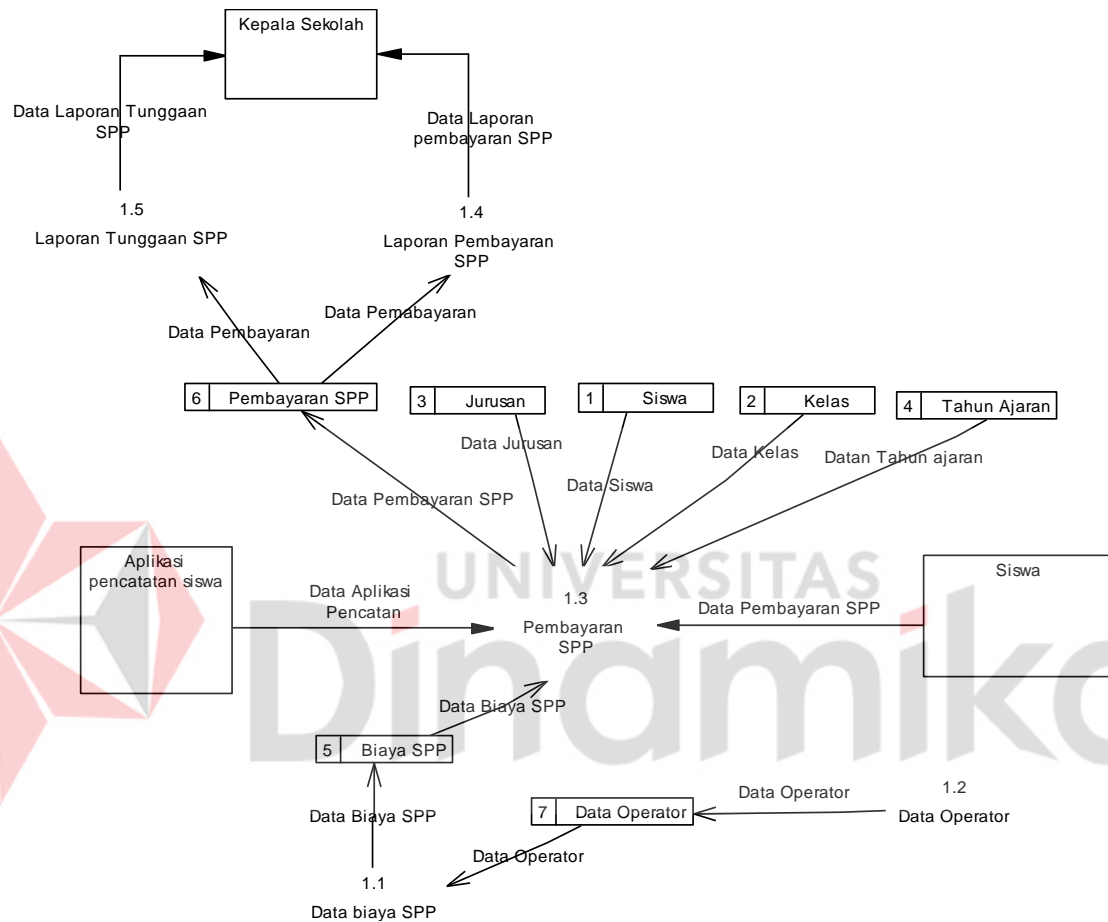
Kepala Sekolah

Data Laporan Tunggaan SPP

Data Laporan pembayaran SPP

1.5
Laporan Tunggaan SPP

1.4
Laporan Pembayaran SPP

Data Pembayaran

Data Pemabayaran

6 Pembayaran SPP

3 Jurusan

1 Siswa

2 Kelas

4 Tahun Ajaran

Data Jurusan

Data Kelas

Datan Tahun ajaran

Data Siswa

Data Pembayaran SPP

UNIVERSITAS

Aplikasi pencatatan siswa

Data Aplikasi Pencatan

1.3
Pembayaran SPP

Data Pembayaran SPP

Siswa

Dinamika

Data Biaya SPP

5 Biaya SPP

Data Biaya SPP

7 Data Operator

Data Operator

1.2
Data Operator

Data Operator

1.1
Data biaya SPP